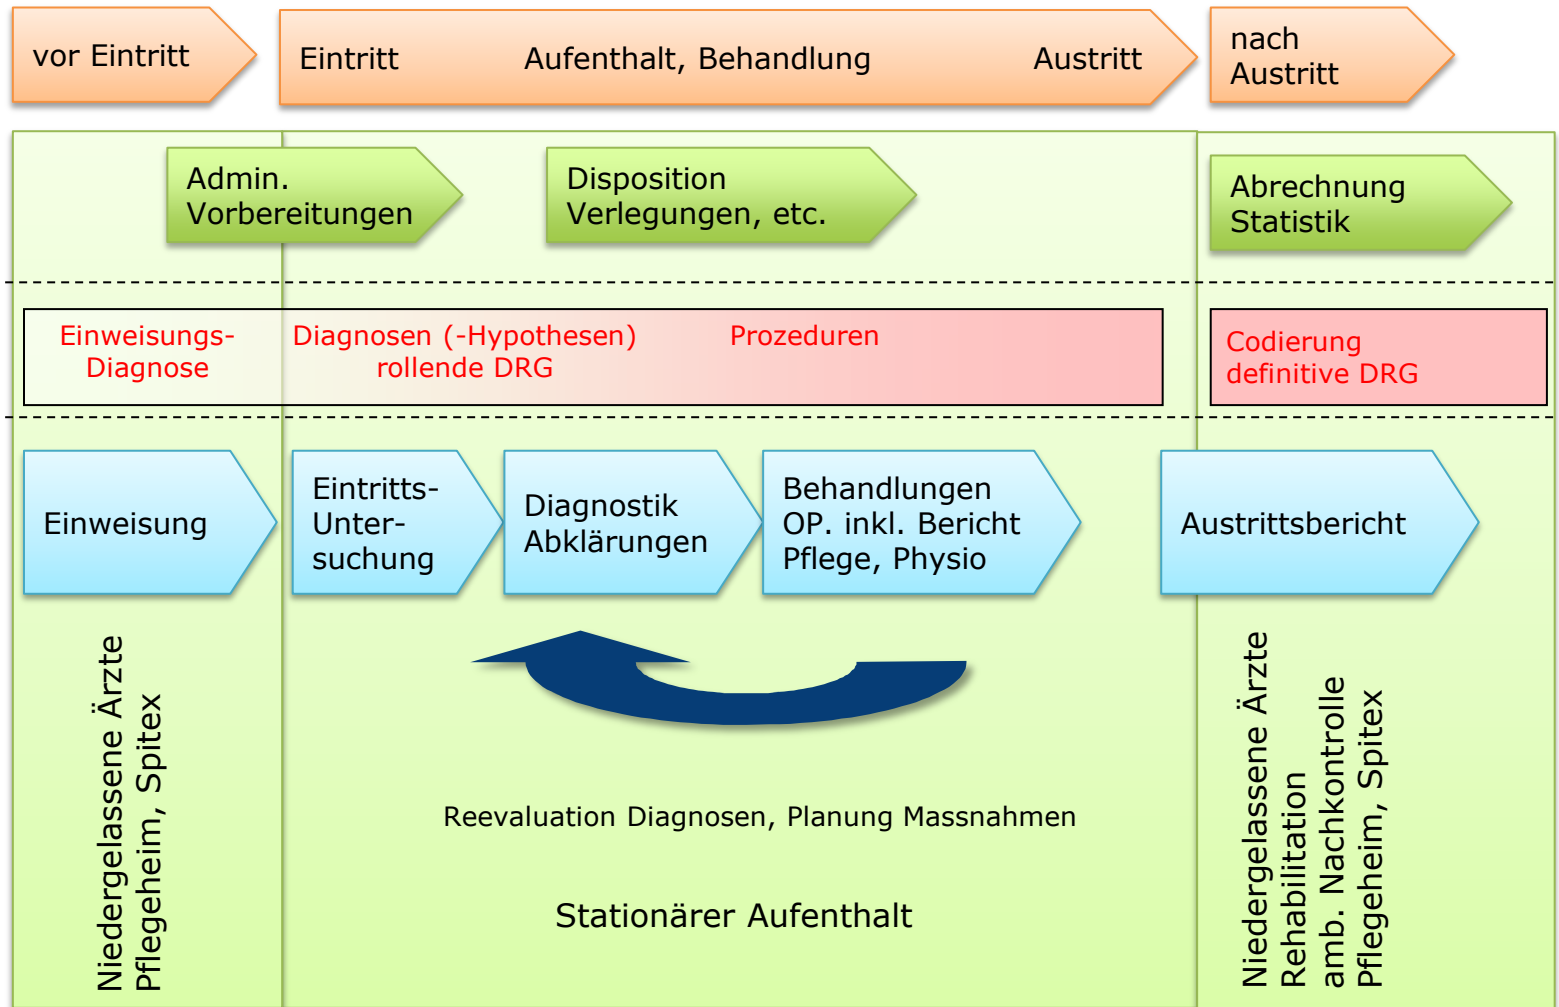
vor Eintritt

Eintritt Aufenthalt, Behandlung Austritt

nach Austritt

Admin. Vorbereitungen

Disposition Verlegungen, etc.

Abrechnung Statistik

Einweisungs-Diagnose

Diagnosen (-Hypothesen) rollende DRG

Prozeduren

Codierung definitive DRG

Einweisung

Eintritts-Untersuchung

Diagnostik Abklärungen

Behandlungen OP. inkl. Bericht Pflege, Physio

Austrittsbericht

Niedergelassene Ärzte Pflegeheim, Spitex

Reevaluation Diagnosen, Planung Massnahmen

Stationärer Aufenthalt

Niedergelassene Ärzte Rehabilitation amb. Nachkontrolle Pflegeheim, Spitex